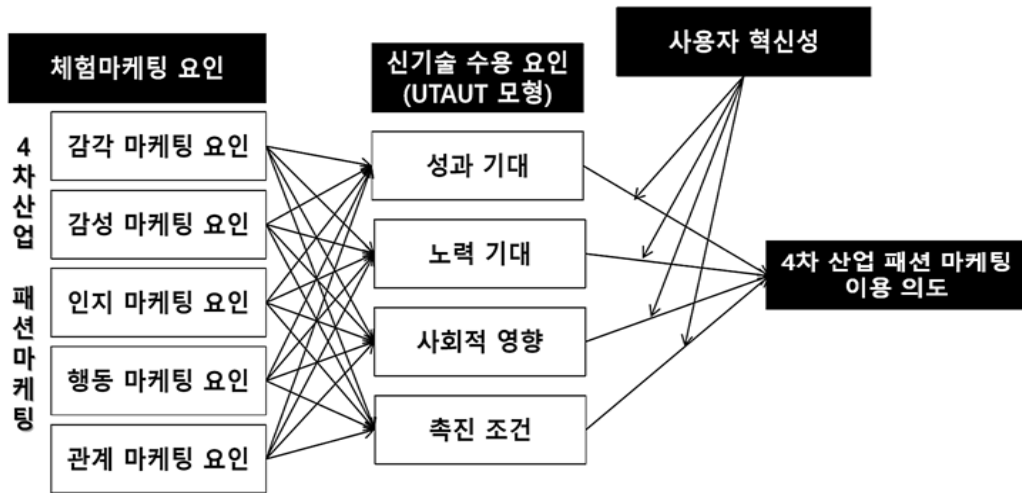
체험마케팅 요인

4차산업 패션마케팅

감각 마케팅 요인

감성 마케팅 요인

인지 마케팅 요인

행동 마케팅 요인

관계 마케팅 요인

신기술 수용 요인 (UTAUT 모형)

성과 기대

노력 기대

사회적 영향

촉진 조건

사용자 혁신성

4차 산업 패션 마케팅 이용 의도